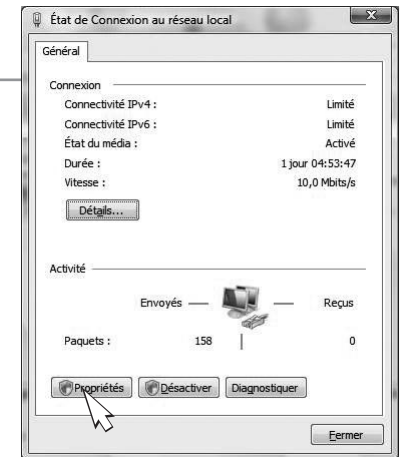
État de Connexion au réseau local

Général

Connexion

| | |
|---|---|
| Connectivité IPv4 : | Limité |
| Connectivité IPv6 : | Limité |
| État du média : | Activé |
| Durée : | 1 jour 04:53:47 |
| Vitesse : | 10,0 Mbits/s |

Détails...

Activité

Envoyés — — Reçus

Paquets : 158 | 0

Propriétés Désactiver Diagnostiquer

Fermer